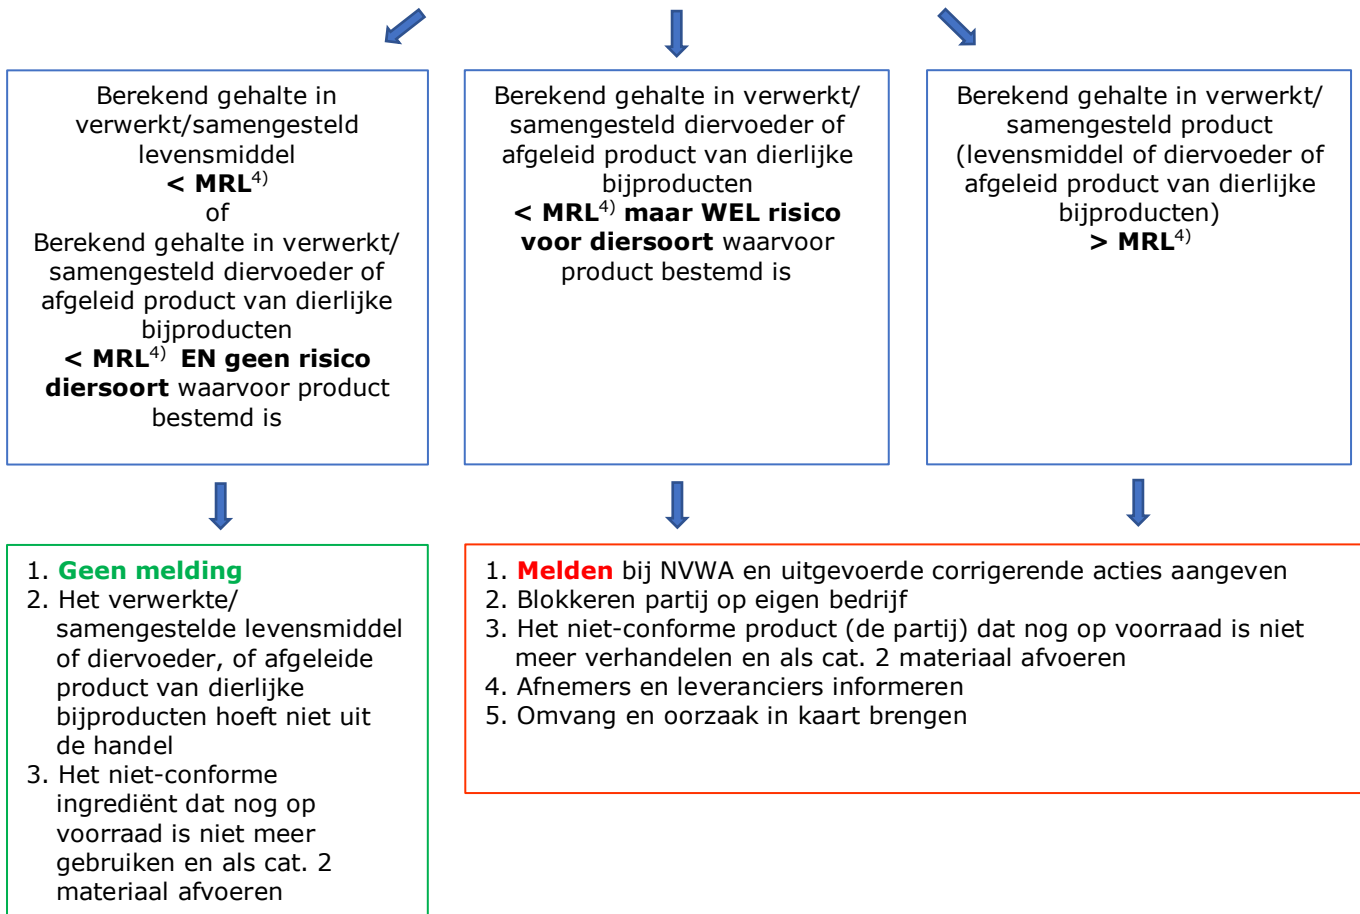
Berekend gehalte in verwerkt/samengesteld levensmiddel
**< MRL$^{4)}$**
of
Berekend gehalte in verwerkt/ samengesteld diervoeder of afgeleid product van dierlijke bijproducten
**< MRL$^{4)}$ EN geen risico diersoort** waarvoor product bestemd is

Berekend gehalte in verwerkt/ samengesteld diervoeder of afgeleid product van dierlijke bijproducten
**< MRL$^{4)}$ maar WEL risico voor diersoort** waarvoor product bestemd is

Berekend gehalte in verwerkt/ samengesteld product (levensmiddel of diervoeder of afgeleid product van dierlijke bijproducten)
**> MRL$^{4)}$**

1. **Geen melding**
2. Het verwerkte/ samengestelde levensmiddel of diervoeder, of afgeleide product van dierlijke bijproducten hoeft niet uit de handel
3. Het niet-conforme ingrediënt dat nog op voorraad is niet meer gebruiken en als cat. 2 materiaal afvoeren

1. **Melden** bij NVWA en uitgevoerde corrigerende acties aangeven
2. Blokkeren partij op eigen bedrijf
3. Het niet-conforme product (de partij) dat nog op voorraad is niet meer verhandelen en als cat. 2 materiaal afvoeren
4. Afnemers en leveranciers informeren
5. Omvang en oorzaak in kaart brengen